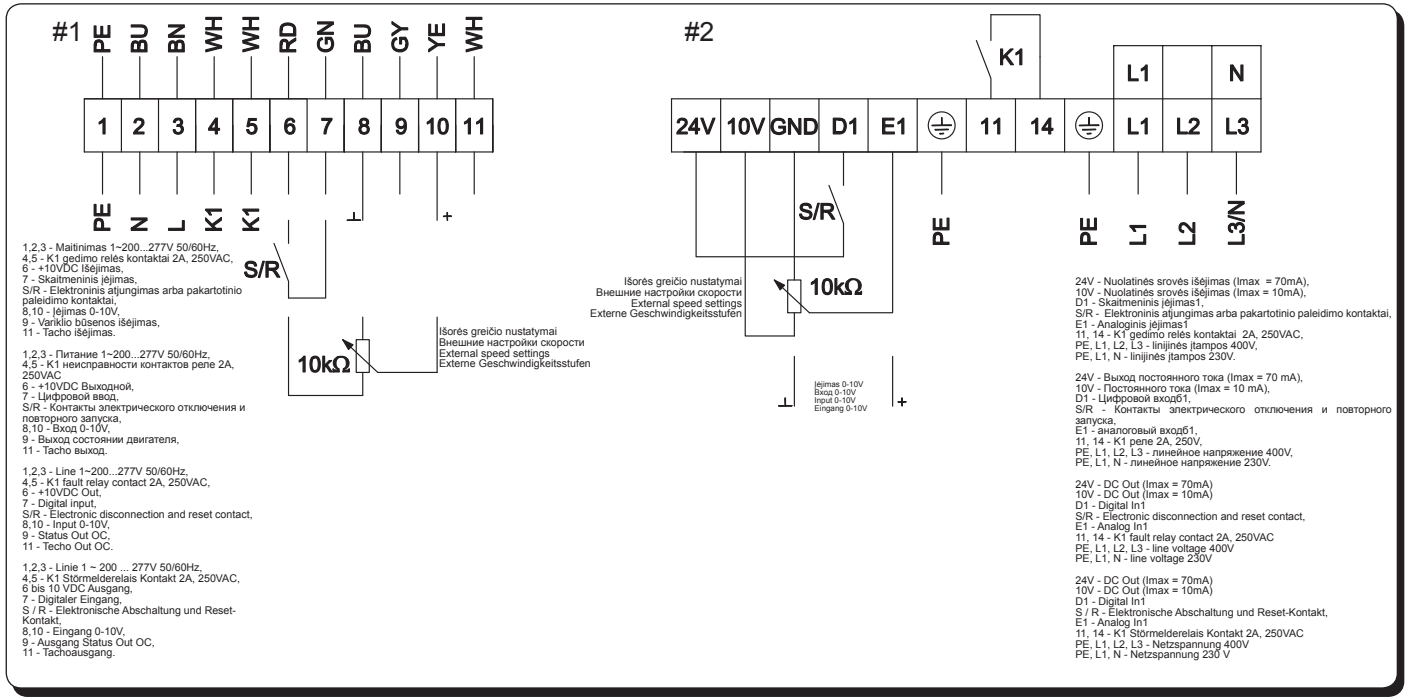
#1

PE BU BN WH WH RD GN BU GY YE WH

| 1 | 2 | 3 | 4 | 5 | 6 | 7 | 8 | 9 | 10 | 11 |
|---|---|---|---|---|---|---|---|---|---|---|

PE N L K1 K1 ⊥ +

S/R

10kΩ

Išorės greičio nustatymai
Внешние настройки скорости
External speed settings
Externe Geschwindigkeitsstufen

1,2,3 - Maitinimas 1~200...277V 50/60Hz,
4,5 - K1 gedimo relės kontaktai 2A, 250VAC,
6 - +10VDC Išėjimas,
7 - Skaitmeninis įėjimas,
S/R - Elektroninis atjungimas arba pakartotinio paleidimo kontaktai,
8,10 - Įėjimas 0-10V,
9 - Variklio būsenos išėjimas,
11 - Tacho išėjimas.

1,2,3 - Питание 1~200...277V 50/60Hz,
4,5 - K1 неисправности контактов реле 2A, 250VAC
6 - +10VDC Выходной,
7 - Цифровой ввод,
S/R - Контакты электрического отключения и повторного запуска,
8,10 - Вход 0-10V,
9 - Выход состоянии двигателя,
11 - Tacho выход.

1,2,3 - Line 1~200...277V 50/60Hz,
4,5 - K1 fault relay contact 2A, 250VAC,
6 - +10VDC Out,
7 - Digital input,
S/R - Electronic disconnection and reset contact,
8,10 - Input 0-10V,
9 - Status Out OC,
11 - Techo Out OC.

1,2,3 - Linie 1 ~ 200 ... 277V 50/60Hz,
4,5 - K1 Störmelderelais Kontakt 2A, 250VAC,
6 bis 10 VDC Ausgang,
7 - Digitaler Eingang,
S / R - Elektronische Abschaltung und Reset-Kontakt,
8,10 - Eingang 0-10V,
9 - Ausgang Status Out OC,
11 - Tachoausgang.

#2

K1

L1 N

| 24V | 10V | GND | D1 | E1 | ⏚ | 11 | 14 | ⏚ | L1 | L2 | L3 |
|---|---|---|---|---|---|---|---|---|---|---|---|

S/R

PE PE L1 L2 L3/N

Išorės greičio nustatymai
Внешние настройки скорости
External speed settings
Externe Geschwindigkeitsstufen

10kΩ

Įėjimas 0-10V
Вход 0-10V
Input 0-10V
Eingang 0-10V

⊥ +

24V - Nuolatinės srovės išėjimas (Imax = 70mA),
10V - Nuolatinės srovės išėjimas (Imax = 10mA),
D1 - Skaitmeninis įėjimas1,
S/R - Elektroninis atjungimas arba pakartotinio paleidimo kontaktai,
E1 - Analoginis įėjimas1
11, 14 - K1 gedimo relės kontaktai 2A, 250VAC,
PE, L1, L2, L3 - linijinės įtampos 400V,
PE, L1, N - linijinės įtampos 230V.

24V - Выход постоянного тока (Imax = 70 mA),
10V - Постоянного тока (Imax = 10 mA),
D1 - Цифровой вход61,
S/R - Контакты электрического отключения и повторного запуска,
E1 - аналоговый вход61,
11, 14 - K1 реле 2A, 250V,
PE, L1, L2, L3 - линейное напряжение 400V,
PE, L1, N - линейное напряжение 230V.

24V - DC Out (Imax = 70mA)
10V - DC Out (Imax = 10mA)
D1 - Digital In1
S/R - Electronic disconnection and reset contact,
E1 - Analog In1
11, 14 - K1 fault relay contact 2A, 250VAC
PE, L1, L2, L3 - line voltage 400V
PE, L1, N - line voltage 230V

24V - DC Out (Imax = 70mA)
10V - DC Out (Imax = 10mA)
D1 - Digital In1
S / R - Elektronische Abschaltung und Reset-Kontakt,
E1 - Analog In1
11, 14 - K1 Störmelderelais Kontakt 2A, 250VAC
PE, L1, L2, L3 - Netzspannung 400V
PE, L1, N - Netzspannung 230 V